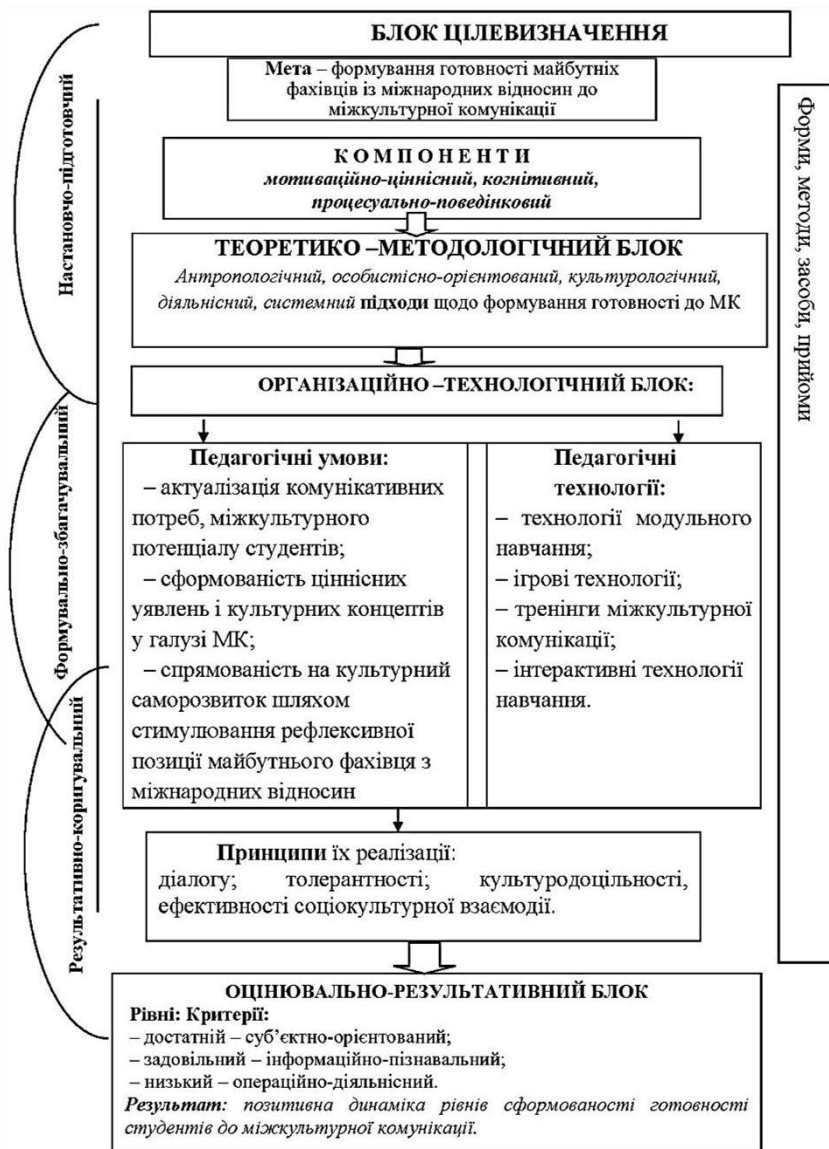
БЛОК ЦІЛЕВИЗНАЧЕННЯ

Мета – формування готовності майбутніх фахівців із міжнародних відносин до міжкультурної комунікації

Настановчо-підготовчий

Форми, методи, засоби, прийоми

КОМПОНЕНТИ
мотиваційно-ціннісний, когнітивний, процесуально-поведінковий

ТЕОРЕТИКО –МЕТОДОЛОГІЧНИЙ БЛОК
Антропологічний, особистісно-орієнтований, культурологічний, діяльнісний, системний підходи щодо формування готовності до МК

ОРГАНІЗАЦІЙНО –ТЕХНОЛОГІЧНИЙ БЛОК:

Формувально-збагачувальний

Педагогічні умови:
– актуалізація комунікативних потреб, міжкультурного потенціалу студентів;
– сформованість ціннісних уявлень і культурних концептів у галузі МК;
– спрямованість на культурний саморозвиток шляхом стимулювання рефлексивної позиції майбутнього фахівця з міжнародних відносин

Педагогічні технології:
– технології модульного навчання;
– ігрові технології;
– тренінги міжкультурної комунікації;
– інтерактивні технології навчання.

Результативно-коригувальний

Принципи їх реалізації:
діалогу; толерантності; культуродоцільності, ефективності соціокультурної взаємодії.

ОЦІНЮВАЛЬНО-РЕЗУЛЬТАТИВНИЙ БЛОК
Рівні: Критерії:
– достатній – суб'єктно-орієнтований;
– задовільний – інформаційно-пізнавальний;
– низький – операційно-діяльнісний.
Результат: позитивна динаміка рівнів сформованості готовності студентів до міжкультурної комунікації.